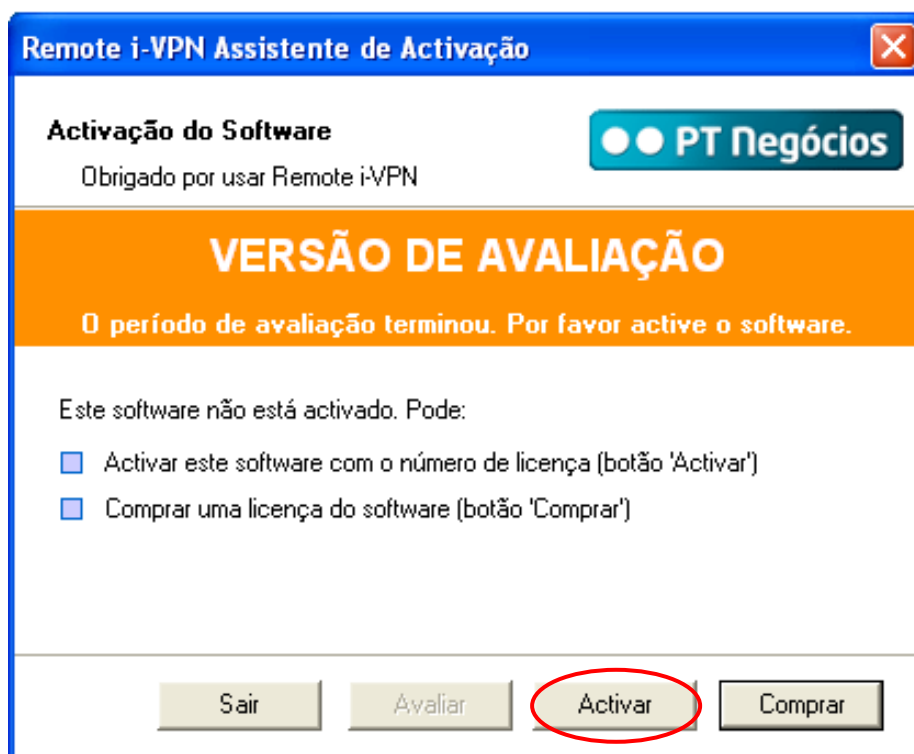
Remote i-VPN Assistente de Activação

Activação do Software

Obrigado por usar Remote i-VPN

PT Negócios

VERSÃO DE AVALIAÇÃO

O período de avaliação terminou. Por favor active o software.

Este software não está activado. Pode:

Activar este software com o número de licença (botão 'Activar')

Comprar uma licença do software (botão 'Comprar')

Sair

Avaliar

Activar

Comprar